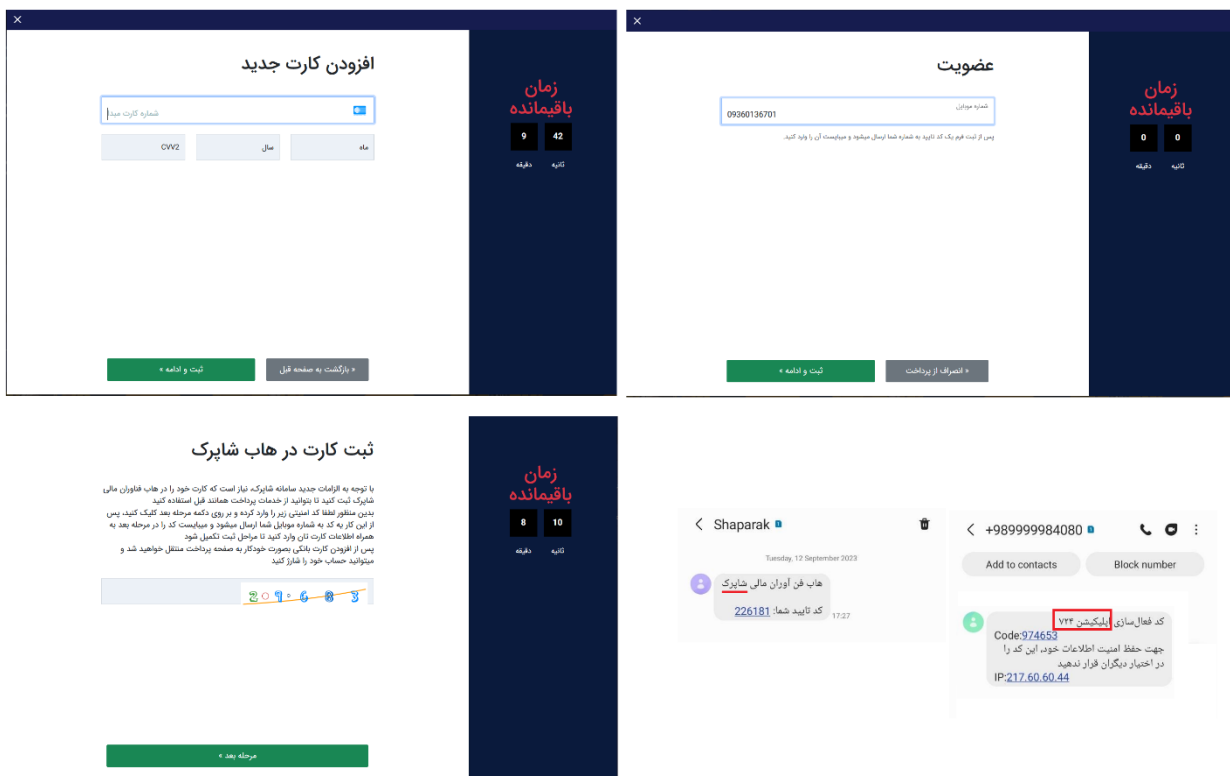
×
افزودن کارت جدید
شماره کارت مبدا
ماه
سال
CVV2
ثبت و ادامه »
« بازگشت به صفحه قبل
زمان باقیمانده
42
9
ثانیه
دقیقه

×
عضویت
شماره موبایل
09360136701
پس از ثبت فرم یک کد تایید به شماره شما ارسال میشود و میبایست آن را وارد کنید.
ثبت و ادامه »
« انصراف از پرداخت
زمان باقیمانده
0
0
ثانیه
دقیقه

ثبت کارت در هاب شاپرک
با توجه به الزامات جدید سامانه شاپرک، نیاز است که کارت خود را در هاب فناوران مالی شاپرک ثبت کنید تا بتوانید از خدمات پرداخت همانند قبل استفاده کنید
بدین منظور لطفا کد امنیتی زیر را وارد کرده و بر روی دکمه مرحله بعد کلیک کنید. پس از این کار یه کد به شماره موبایل شما ارسال میشود و میبایست کد را در مرحله بعد به همراه اطلاعات کارت تان وارد کنید تا مراحل ثبت تکمیل شود
پس از افزودن کارت بانکی بصورت خودکار به صفحه پرداخت منتقل خواهید شد و میتوانید حساب خود را شارژ کنید
209683
مرحله بعد »
زمان باقیمانده
10
8
ثانیه
دقیقه

Shaparak
Tuesday, 12 September 2023
هاب فن آوران مالی شاپرک
کد تایید شما: 226181
17:27

+989999984080
Add to contacts
Block number
کد فعال‌سازی اپلیکیشن ۷۲۴
Code:974653
جهت حفظ امنیت اطلاعات خود، این کد را در اختیار دیگران قرار ندهید
IP:217.60.60.44